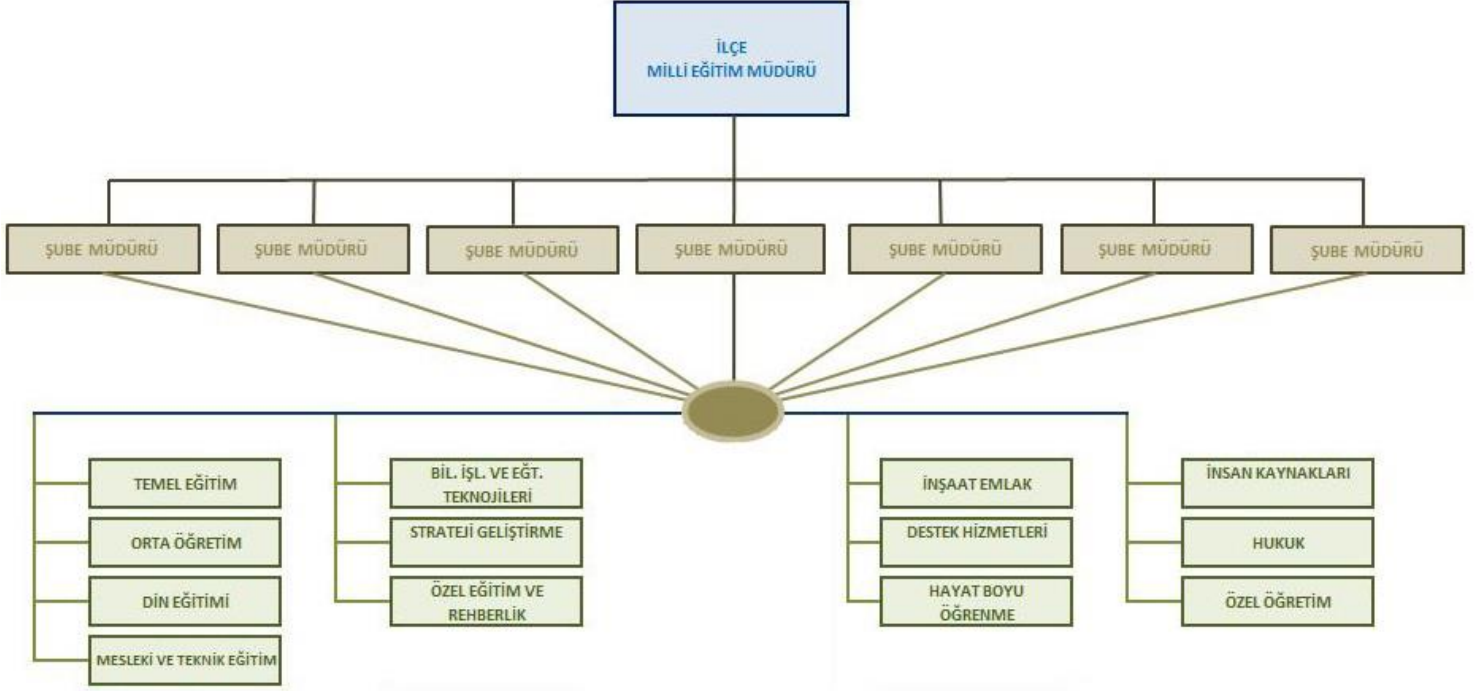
İLÇE
MİLLİ EĞİTİM MÜDÜRÜ

ŞUBE MÜDÜRÜ

ŞUBE MÜDÜRÜ

ŞUBE MÜDÜRÜ

ŞUBE MÜDÜRÜ

ŞUBE MÜDÜRÜ

ŞUBE MÜDÜRÜ

ŞUBE MÜDÜRÜ

TEMEL EĞİTİM

ORTA ÖĞRETİM

DİN EĞİTİMİ

MESLEKİ VE TEKNİK EĞİTİM

BİL. İŞL. VE EĞT. TEKNOJİLERİ

STRATEJİ GELİŞTİRME

ÖZEL EĞİTİM VE REHBERLİK

İNŞAAT EMLAK

DESTEK HİZMETLERİ

HAYAT BOYU ÖĞRENME

İNSAN KAYNAKLARI

HUKUK

ÖZEL ÖĞRETİM